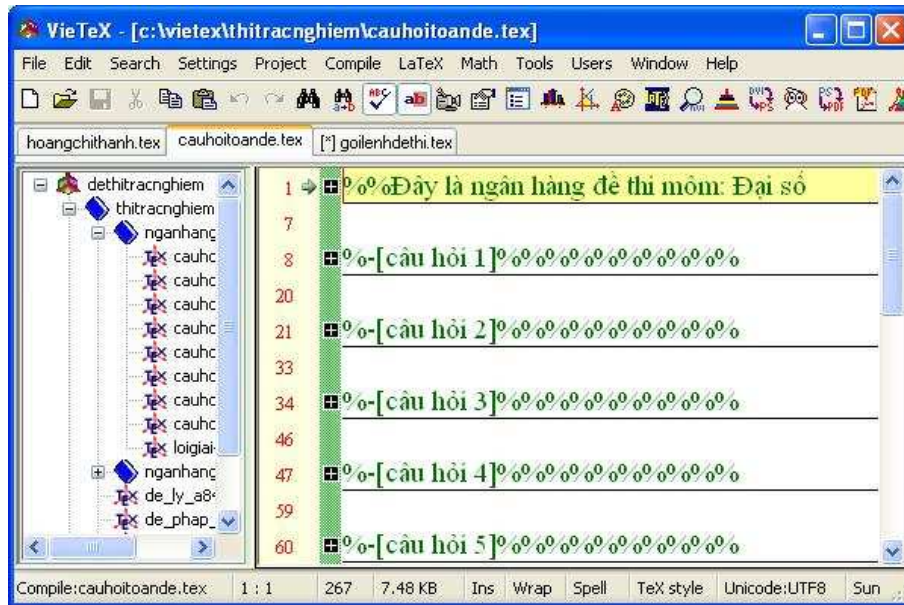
VieTeX - [c:\vietex\thitracnghiem\cauhoitoande.tex]

File Edit Search Settings Project Compile LaTeX Math Tools Users Window Help

hoangchithanh.tex | cauhoitoande.tex | [*] goilenhdethi.tex

dethitracnghiem
thitracnghiem
nganhang
cauhc
cauhc
cauhc
cauhc
cauhc
cauhc
cauhc
cauhc
loigiai
nganhang
de_ly_a8
de_phap_

1 %%Đây là ngân hàng đề thi môm: Đại số
7
8 %-[câu hỏi 1]%%%%%%%%%%%
20
21 %-[câu hỏi 2]%%%%%%%%%%%
33
34 %-[câu hỏi 3]%%%%%%%%%%%
46
47 %-[câu hỏi 4]%%%%%%%%%%%
59
60 %-[câu hỏi 5]%%%%%%%%%%%

Compile:cauhoitoande.tex | 1 : 1 | 267 | 7.48 KB | Ins | Wrap | Spell | TeX style | Unicode:UTF8 | Sun